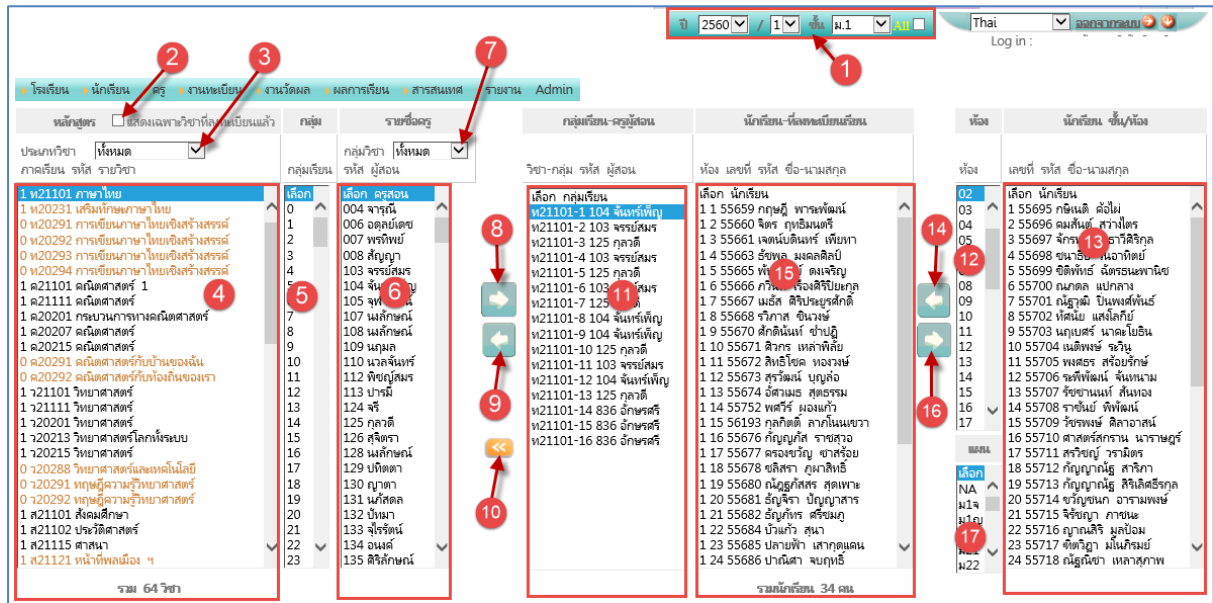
ปี 2560 / 1 ชั้น ม.1 All

Thai ออกจากระบบ

Log in :

โรงเรียน นักเรียน ครู งานทะเบียน งานวัดผล ผลการเรียน สารสนเทศ รายงาน Admin

1 2 3 4 5 6 7 8 9 10 11 12 13 14 15 16 17

หลักสูตร แสดงเฉพาะวิชาที่ลงทะเบียนแล้ว

ประเภทวิชา ทั้งหมด

ภาคเรียน รหัส รายวิชา

1 ท21101 ภาษาไทย
1 ท20231 เสริมทักษะภาษาไทย
0 ท20291 การเขียนภาษาไทยเชิงสร้างสรรค์
0 ท20292 การเขียนภาษาไทยเชิงสร้างสรรค์
0 ท20293 การเขียนภาษาไทยเชิงสร้างสรรค์
0 ท20294 การเขียนภาษาไทยเชิงสร้างสรรค์
1 ค21101 คณิตศาสตร์ 1
1 ค21111 คณิตศาสตร์
1 ค20201 กระบวนการทางคณิตศาสตร์
1 ค20207 คณิตศาสตร์
1 ค20215 คณิตศาสตร์
0 ค20291 คณิตศาสตร์กับบ้านของฉัน
0 ค20292 คณิตศาสตร์กับท้องถิ่นของเรา
1 ว21101 วิทยาศาสตร์
1 ว21111 วิทยาศาสตร์
1 ว20201 วิทยาศาสตร์
1 ว20213 วิทยาศาสตร์โลกทั้งระบบ
1 ว20215 วิทยาศาสตร์
0 ว20288 วิทยาศาสตร์และเทคโนโลยี
0 ว20291 ทฤษฎีความรู้วิทยาศาสตร์
0 ว20292 ทฤษฎีความรู้วิทยาศาสตร์
1 ส21101 สังคมศึกษา
1 ส21102 ประวัติศาสตร์
1 ส21115 ศาสนา
1 ส21121 หน้าที่พลเมือง ฯ

รวม 64 วิชา

กลุ่ม

กลุ่มเรียน

เลือก
0
1
2
3
4
5
6
7
8
9
10
11
12
13
14
15
16
17
18
19
20
21
22
23

รายชื่อครู

กลุ่มวิชา ทั้งหมด

รหัส ผู้สอน

เลือก ครูสอน
004 จารุณี
006 อดุลย์เดช
007 พรทิพย์
008 สัญญา
103 จรรย์สมร
104 จันทร์เพ็ญ
105 จุฬาลักษณ์
107 นงลักษณ์
108 นงลักษณ์
109 นฤมล
110 นวลจันทร์
112 พิชญ์สมร
113 ปารมี
124 จรี
125 กุลวดี
126 สุจิตรา
128 นงลักษณ์
129 ปทิตตา
130 ญาดา
131 นภัสดล
132 ปัทมา
133 จุไรรัตน์
134 อนงค์
135 ศิริลักษณ์

กลุ่มเรียน-ครูผู้สอน

วิชา-กลุ่ม รหัส ผู้สอน

เลือก กลุ่มเรียน
ท21101-1 104 จันทร์เพ็ญ
ท21101-2 103 จรรย์สมร
ท21101-3 125 กุลวดี
ท21101-4 103 จรรย์สมร
ท21101-5 125 กุลวดี
ท21101-6 103 จรรย์สมร
ท21101-7 125 กุลวดี
ท21101-8 104 จันทร์เพ็ญ
ท21101-9 104 จันทร์เพ็ญ
ท21101-10 125 กุลวดี
ท21101-11 103 จรรย์สมร
ท21101-12 104 จันทร์เพ็ญ
ท21101-13 125 กุลวดี
ท21101-14 836 อักษรศรี
ท21101-15 836 อักษรศรี
ท21101-16 836 อักษรศรี

นักเรียน-ที่ลงทะเบียนเรียน

ห้อง เลขที่ รหัส ชื่อ-นามสกุล

เลือก นักเรียน
1 1 55659 กฤษฎี พารพัฒน์
1 2 55660 จิตร กุทธิมนตรี
1 3 55661 เจตน์บดินทร์ เพียทา
1 4 55663 ธัชพล มงคลศิลป์
1 5 55665 พ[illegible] ดงเจริญ
1 6 55666 ภ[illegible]เรือง สิริปิยะกุล
1 7 55667 เมธัส ศิริประยูรศักดิ์
1 8 55668 รวิภาส อินวงษ์
1 9 55670 ศักดินันท์ ชำปฏิ
1 10 55671 ศิวกร เหล่าพิสัย
1 11 55672 สิทธิโชติ ทองวงษ์
1 12 55673 สุรวิฒน์ บุญล้อ
1 13 55674 อัศวเมธ สุตตรม
1 14 55752 พศวีร์ ผองแก้ว
1 15 56193 กุลธิดา ลาภโนนเขวา
1 16 55676 กัญญภัส ราชสุวอ
1 17 55677 ครองขวัญ ชาสร้อย
1 18 55678 ชลิสรา ภูผาสิทธิ์
1 19 55680 ณัฏฐกัสสร สุดเพาะ
1 20 55681 ธัญจิรา ปัญญาสาร
1 21 55682 ธัญภัทร ศรีพลพฤ
1 22 55684 บ้วแก้ว สุนา
1 23 55685 ปลายฟ้า เสากุดแคน
1 24 55686 ปานิศา จบฤทธิ์

รวมนักเรียน 34 คน

ห้อง

ห้อง

02
03
04
05
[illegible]
08
09
10
11
12
13
14
15
16
17

แผน

เลือก
NA
ม1จ
ม1ญ
ม22

นักเรียน ชั้น/ห้อง

เลขที่ รหัส ชื่อ-นามสกุล

เลือก นักเรียน
1 55695 กษิเมศ ตั้งไผ่
2 55696 คมสันต์ สว่างไตร
3 55697 จักร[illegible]ธาวีศิริกุล
4 55698 ชนาธิ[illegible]นอาทิตย์
5 55699 ปิติพัทธ์ ฉัตรธนพาณิช
6 55700 ณภดล แปกลาง
7 55701 ณัฐวุฒิ ปิ่นพงศ์พันธ์
8 55702 ทัศน์ย แสงโลกีย์
9 55703 นฤเบศร์ นาดดโยธิน
10 55704 เนติพงษ์ ระวิน
11 55705 พงศธร สร้อยรักษ์
12 55706 รชพีพัฒน์ จันทนาม
13 55707 รัชชานนท์ สันทอง
14 55708 ราชันย์ พิพัฒน์
15 55709 วัชรพงษ์ ศิลาอาสน์
16 55710 ศาสตร์สกรณ นารายณ์
17 55711 สรวิชญ์ วรามิตร
18 55712 กัญญาณัฐ สาริกา
19 55713 กัญญาณัฐ ลิขิตศิริกุล
20 55714 ขวัญชนก อารามพงษ์
21 55715 จิรัชญา ภาชนะ
22 55716 ญาณศิริ มูลป้อม
23 55717 ฑิตฐิญา มั่นภิรมย์
24 55718 ณัฐณิชา เหลาสุภาพ